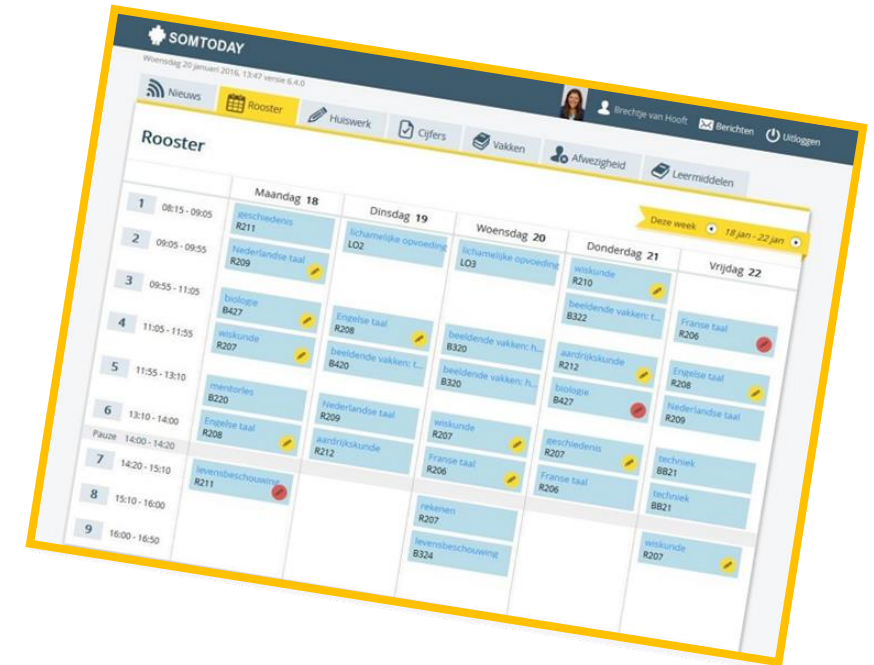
SOMTODAY

Woensdag 20 januari 2016, 13:47 versie 6.4.0

Nieuws
Rooster
Huiswerk
Cijfers
Vakken
Afwezigheid
Leermiddelen

Brechtje van Hooft
Berichten
Uitloggen

Rooster

Deze week
18 jan - 22 jan

| | Maandag 18 | Dinsdag 19 | Woensdag 20 | Donderdag 21 | Vrijdag 22 |
|---|---|---|---|---|---|
| 1 08:15 - 09:05 | geschiedenis R211 | lichamelijke opvoeding LO2 | lichamelijke opvoeding LO3 | wiskunde R210 | |
| 2 09:05 - 09:55 | Nederlandse taal R209 | | | beeldende vakken: t... B322 | |
| 3 09:55 - 11:05 | biologie B427 | Engelse taal R208 | beeldende vakken: h... B320 | | Franse taal R206 |
| 4 11:05 - 11:55 | wiskunde R207 | beeldende vakken: t... B420 | beeldende vakken: h... B320 | aardrijkskunde R212 | Engelse taal R208 |
| 5 11:55 - 13:10 | mentorles B220 | | | biologie B427 | Nederlandse taal R209 |
| 6 13:10 - 14:00 | Engelse taal R208 | Nederlandse taal R209 | wiskunde R207 | geschiedenis R207 | |
| Pauze 14:00 - 14:20 | | aardrijkskunde R212 | Franse taal R206 | Franse taal R206 | techniek BB21 |
| 7 14:20 - 15:10 | levensbeschouwing R211 | | | | techniek BB21 |
| 8 15:10 - 16:00 | | | rekenen R207 | | |
| 9 16:00 - 16:50 | | | levensbeschouwing B324 | | wiskunde R207 |